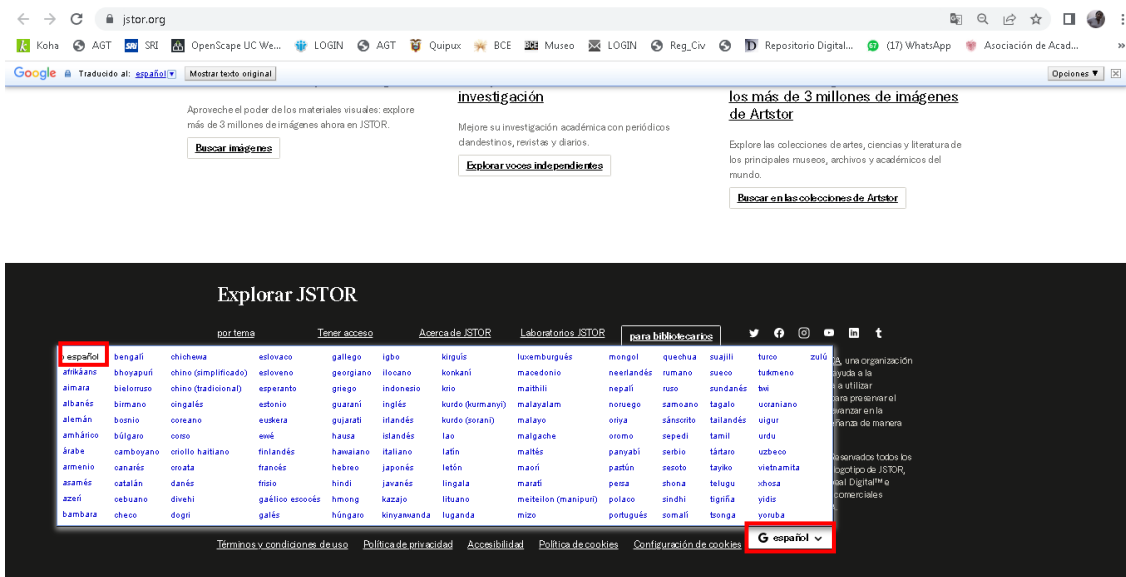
jstor.org

Koha AGT SRI OpenScape UC We... LOGIN AGT Quipux BCE Museo LOGIN Reg_Civ Repositorio Digital... (17) WhatsApp Asociación de Acad...

Google Traducido al: español Mostrar texto original Opciones ▼

Aproveche el poder de los materiales visuales: explore más de 3 millones de imágenes ahora en JSTOR.

Buscar imágenes

investigación

Mejore su investigación académica con periódicos clandestinos, revistas y diarios.

Explorar voces independientes

los más de 3 millones de imágenes de Artstor

Explore las colecciones de artes, ciencias y literatura de los principales museos, archivos y académicos del mundo.

Buscar en las colecciones de Artstor

Explorar JSTOR

por tema Tener acceso Acerca de JSTOR Laboratorios JSTOR para bibliotecarios

| español | bengalí | chichewa | eslovaco | gallego | igbo | kirguís | luxemburgués | mongol | quechua | suajili | turco | zulú |
|---|---|---|---|---|---|---|---|---|---|---|---|---|
| afrikáans | bhoyapurí | chino (simplificado) | esloveno | georgiano | ilocano | konkani | macedonio | neerlandés | rumano | sueco | turkmeno | |
| aimara | bielorruso | chino (tradicional) | esperanto | griego | indonesio | krio | maithili | nepalí | ruso | sundanés | twi | |
| albanés | birmano | cingalés | estonio | guaraní | inglés | kurdo (kurmanyí) | malayalam | noruego | samoano | tagalo | ucraniano | |
| alemán | bosnio | coreano | euskera | gujarati | irlandés | kurdo (sorani) | malayo | oriya | sánscrito | tailandés | uigur | |
| amhárico | búlgaro | corso | ewé | hausa | islandés | lao | malgache | oromo | sepedi | tamil | urdu | |
| árabe | camboyano | criollo haitiano | finlandés | hawaiano | italiano | latín | maltés | panyabí | serbio | tártaro | uzbeco | |
| armenio | canarés | croata | francés | hebreo | japonés | letón | maorí | pastún | sesoto | tayiko | vietnamita | |
| asamés | catalán | danés | frisio | hindi | javanés | lingala | maratí | persa | shona | telugu | xhosa | |
| azerí | cebuano | divehi | gaélico escocés | hmong | kazajo | lituano | meiteilon (manipuri) | polaco | sindhi | tigriña | yidis | |
| bambara | checo | dogri | galés | húngaro | kinyarwanda | luganda | mizo | portugués | somalí | tsonga | yoruba | |

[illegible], una organización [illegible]yuda a la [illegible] a utilizar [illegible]ara preservar el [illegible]vanzar en la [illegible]ñanza de manera

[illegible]eservados todos los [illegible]logotipo de JSTOR, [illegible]al Digital™ e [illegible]comerciales

Términos y condiciones de uso Política de privacidad Accesibilidad Política de cookies Configuración de cookies

G español